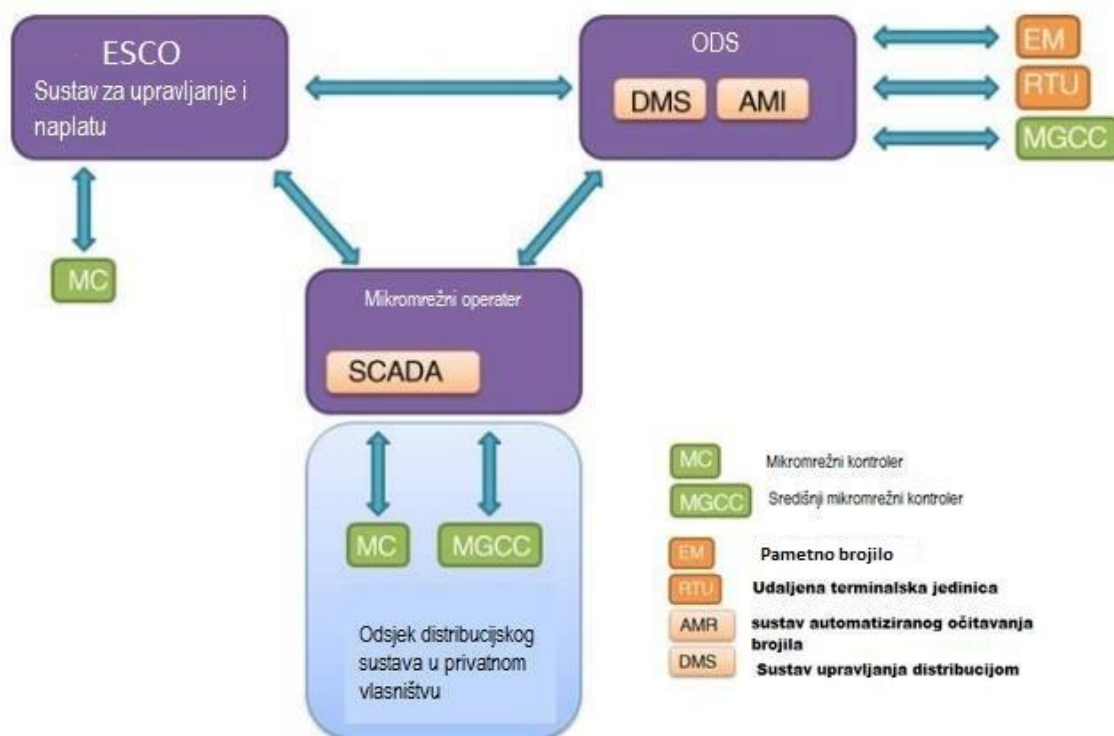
ESCO
Sustav za upravljanje i naplatu

ODS
DMS AMI

EM
RTU
MGCC

MC

Mikromrežni operater
SCADA

MC MGCC

Odsjek distribucijskog sustava u privatnom vlasništvu

MC Mikromrežni kontroler
MGCC Središnji mikromrežni kontroler
EM Pametno brojilo
RTU Udaljena terminalska jedinica
AMR sustav automatiziranog očitavanja brojila
DMS Sustav upravljanja distribucijom